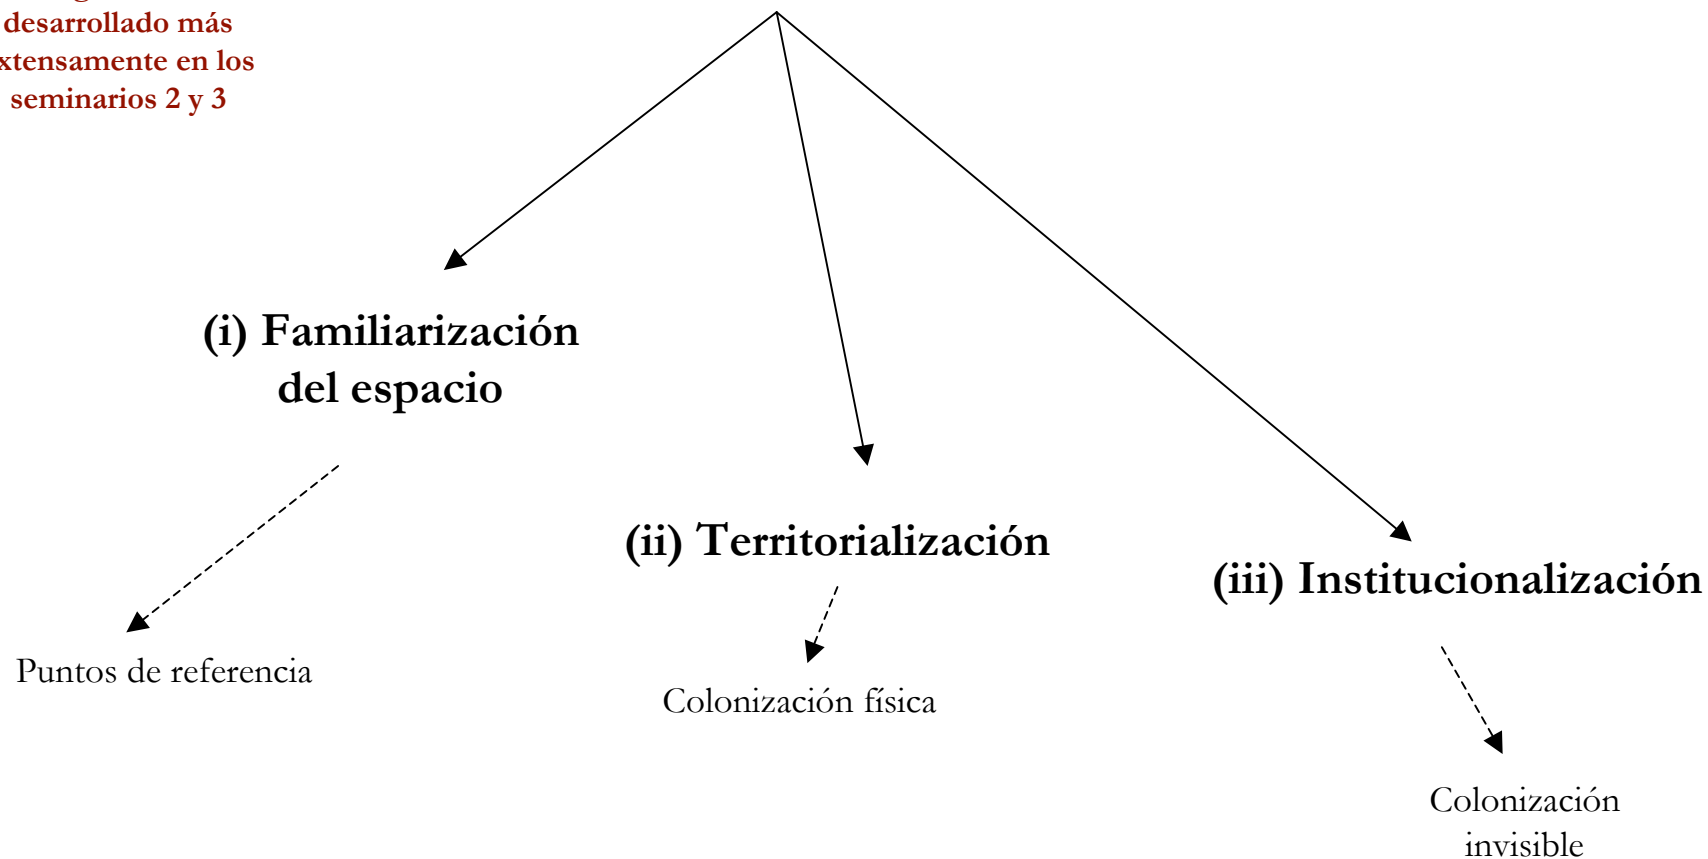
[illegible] desarrollado más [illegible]xtensamente en los seminarios 2 y 3

(i) Familiarización del espacio

(ii) Territorialización

(iii) Institucionalización

Puntos de referencia

Colonización física

Colonización invisible